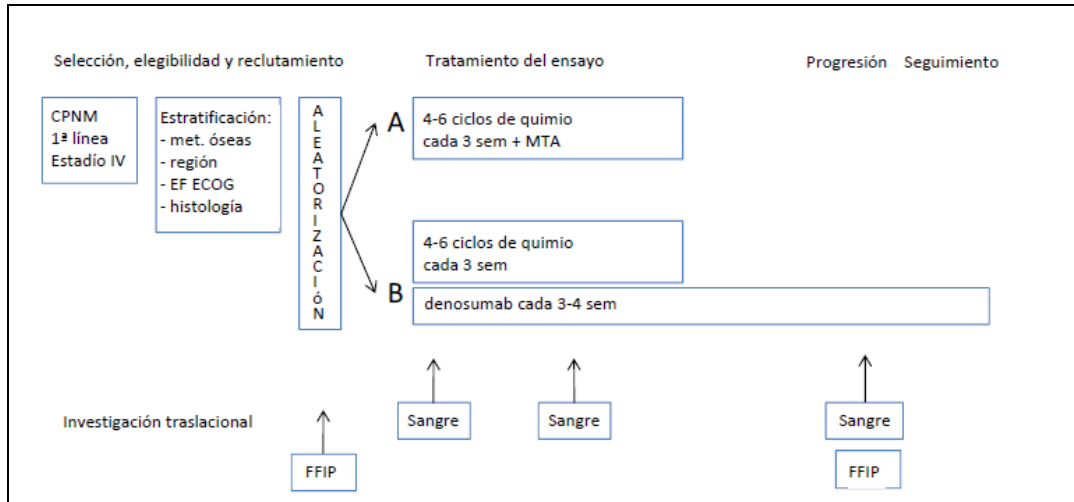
Selección, elegibilidad y reclutamiento

Tratamiento del ensayo

Progresión Seguimiento

CPNM
1ª línea
Estadío IV

Estratificación:
- met. óseas
- región
- EF ECOG
- histología

ALEATORIZACIÓN

A

4-6 ciclos de quimio cada 3 sem + MTA

4-6 ciclos de quimio cada 3 sem

B

denosumab cada 3-4 sem

Investigación traslacional

FFIP

Sangre

Sangre

Sangre

FFIP